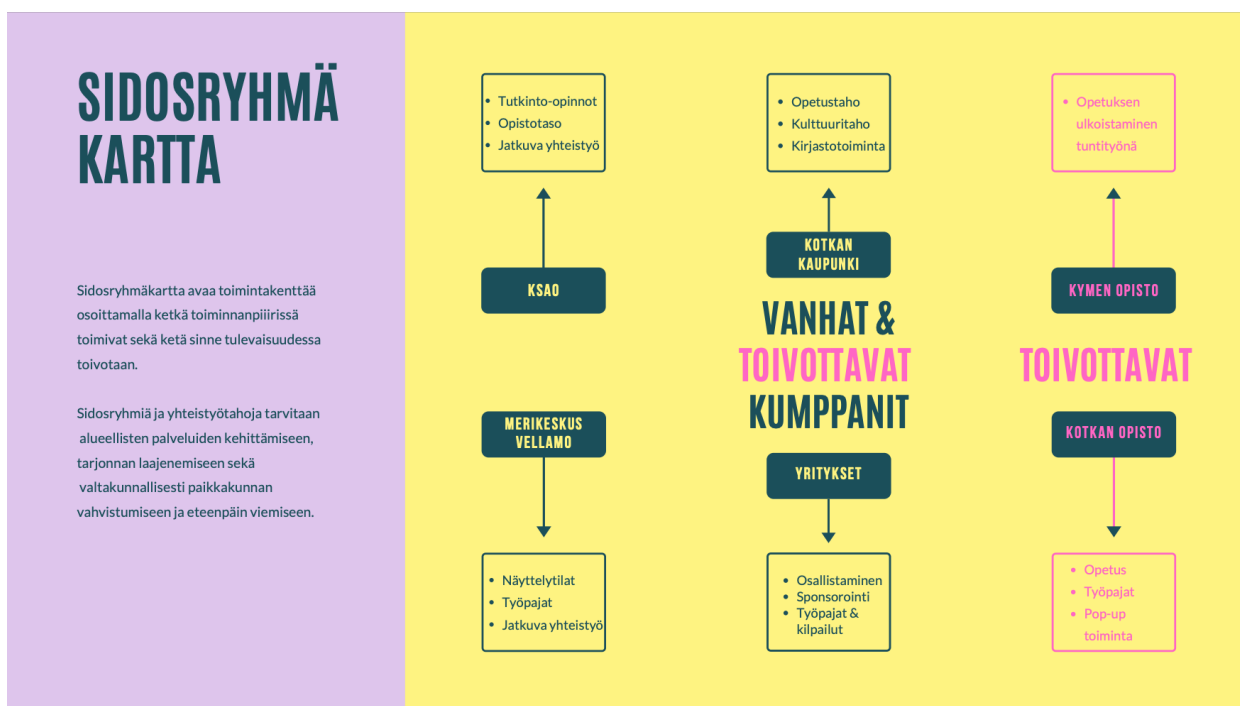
SIDOSRYHMÄ KARTTA

Sidosryhmäkartta avaa toimintakenttää osoittamalla ketkä toiminnanpiiirissä toimivat sekä ketä sinne tulevaisuudessa toivotaan.

Sidosryhmiä ja yhteistyötahoja tarvitaan alueellisten palveluiden kehittämiseen, tarjonnan laajenemiseen sekä valtakunnallisesti paikkakunnan vahvistumiseen ja eteenpäin viemiseen.

- Tutkinto-opinnot
- Opistotaso
- Jatkuva yhteistyö

KSAO

MERIKESKUS VELLAMO

- Näyttelytilat
- Työpajat
- Jatkuva yhteistyö

- Opetustaho
- Kulttuuritaho
- Kirjastotoiminta

KOTKAN KAUPUNKI

VANHAT & TOIVOTTAVAT KUMPPANIT

YRITYKSET

- Osallistaminen
- Sponsorointi
- Työpajat & kilpailut

- Opetuksen ulkoistaminen tuntityönä

KYMEN OPISTO

TOIVOTTAVAT

KOTKAN OPISTO

- Opetus
- Työpajat
- Pop-up toiminta